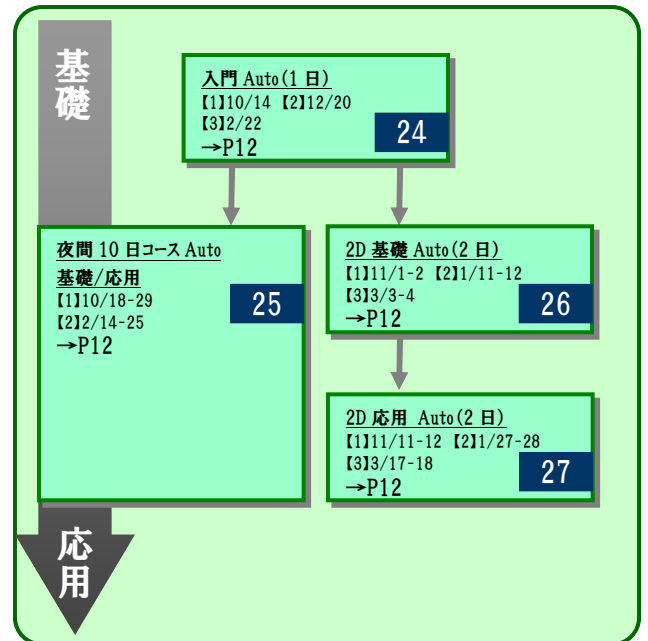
基礎

入門 Auto(1 日)
【1】10/14 【2】12/20
【3】2/22
→P12
24

夜間 10 日コース Auto
基礎/応用
【1】10/18-29
【2】2/14-25
→P12
25

2D 基礎 Auto(2 日)
【1】11/1-2 【2】1/11-12
【3】3/3-4
→P12
26

2D 応用 Auto(2 日)
【1】11/11-12 【2】1/27-28
【3】3/17-18
→P12
27

応用